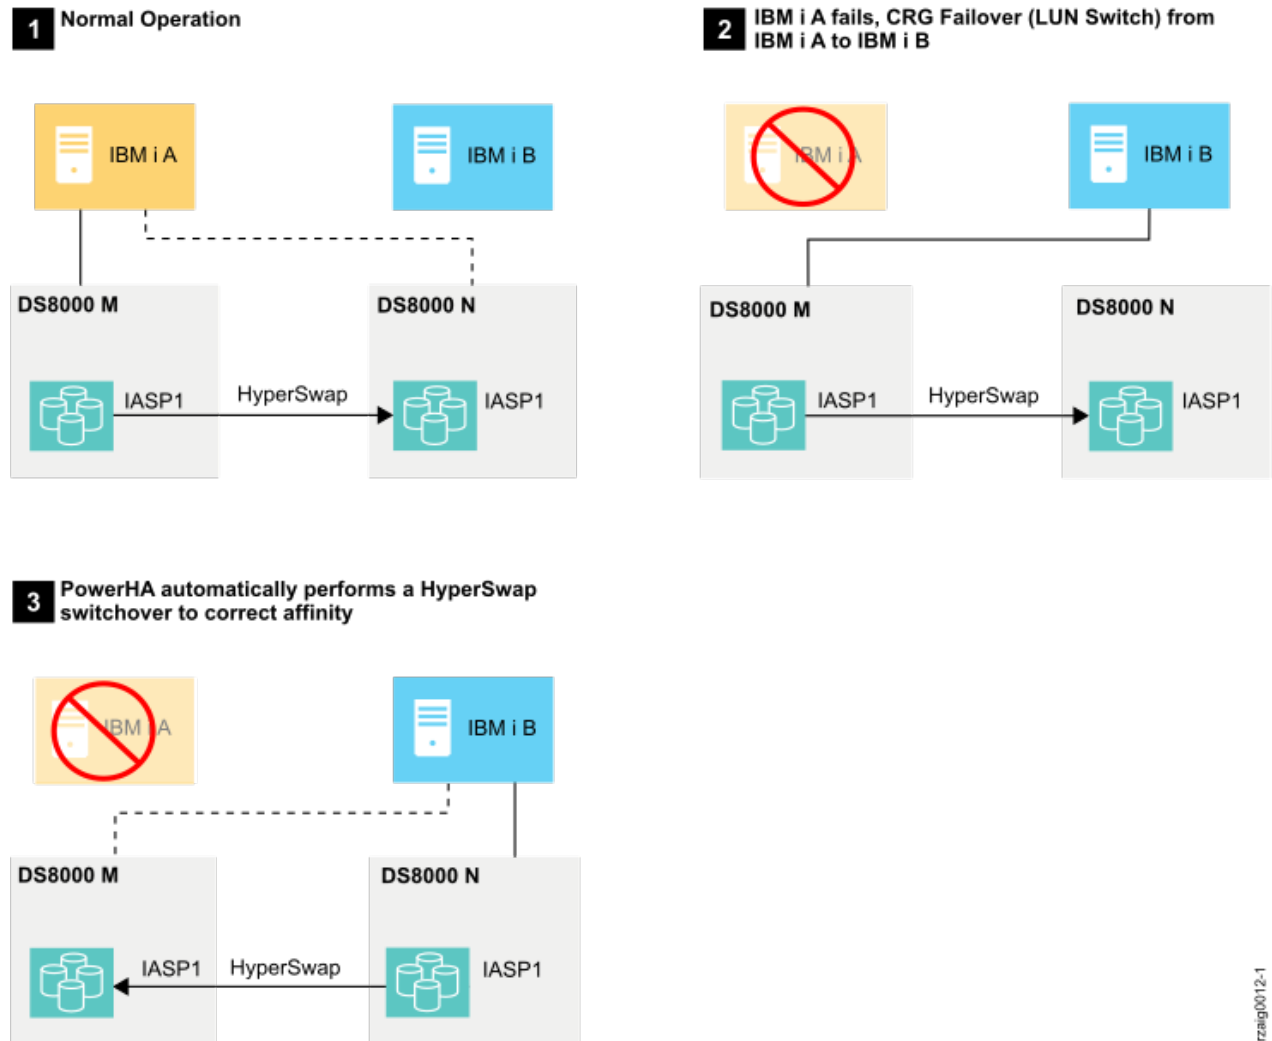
1 Normal Operation

IBM i A

IBM i B

DS8000 M

DS8000 N

IASP1

HyperSwap

IASP1

2 IBM i A fails, CRG Failover (LUN Switch) from IBM i A to IBM i B

IBM i A

IBM i B

DS8000 M

DS8000 N

IASP1

HyperSwap

IASP1

3 PowerHA automatically performs a HyperSwap switchover to correct affinity

IBM i A

IBM i B

DS8000 M

DS8000 N

IASP1

HyperSwap

IASP1

rzaig0012-1